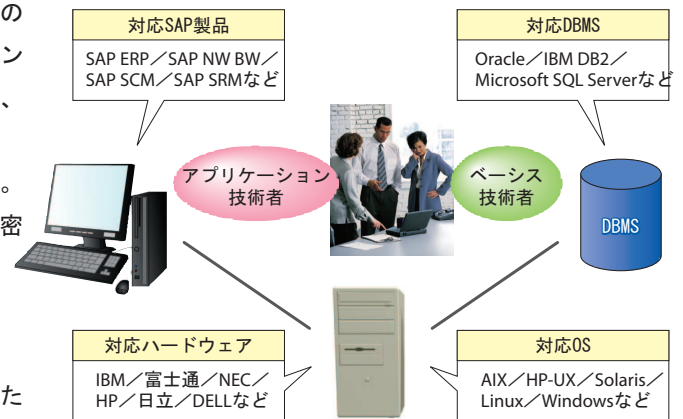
の
ン
、
。
密
た

対応SAP製品
SAP ERP／SAP NW BW／SAP SCM／SAP SRMなど

対応DBMS
Oracle／IBM DB2／Microsoft SQL Serverなど

アプリケーション技術者

ベーシス技術者

DBMS

対応ハードウェア
IBM／富士通／NEC／HP／日立／DELLなど

対応OS
AIX／HP-UX／Solaris／Linux／Windowsなど